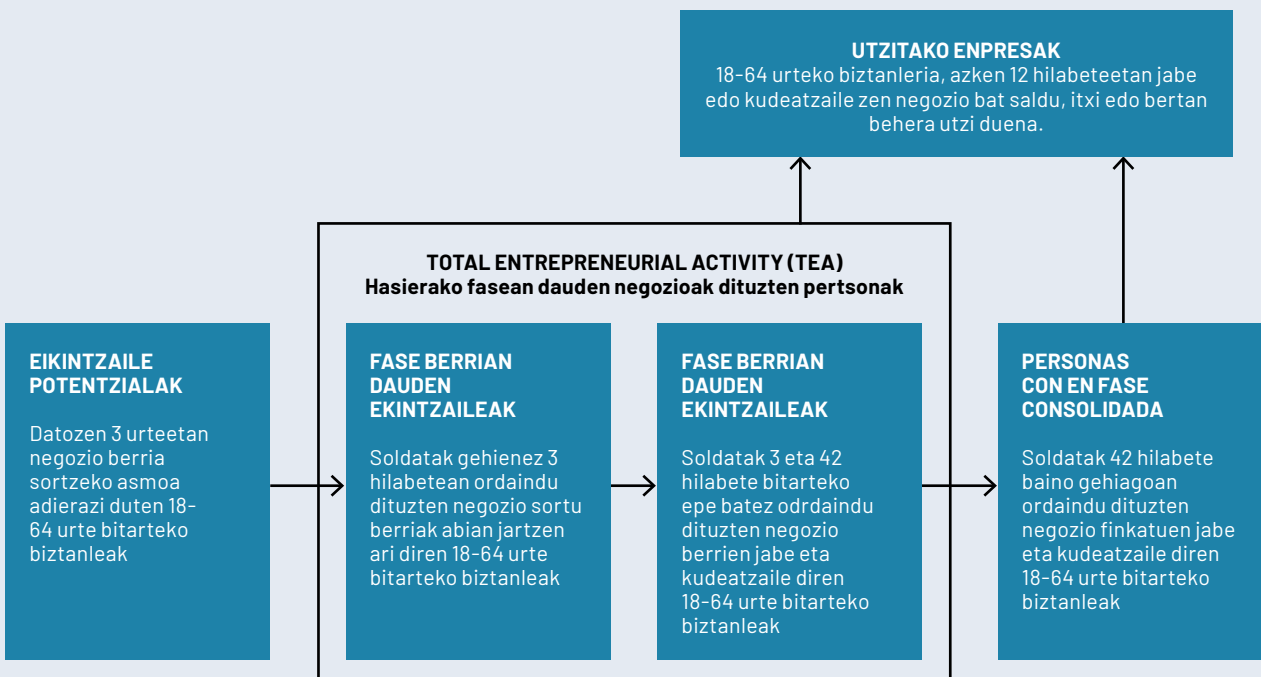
UTZITAKO ENPRESAK
18-64 urteko biztanleria, azken 12 hilabeteetan jabe edo kudeatzaile zen negozio bat saldu, itxi edo bertan behera utzi duena.

TOTAL ENTREPRENEURIAL ACTIVITY (TEA)
Hasierako fasean dauden negozioak dituzten pertsonak

EIKINTZAILE POTENTZIALAK

Datozen 3 urteetan negozio berria sortzeko asmoa adierazi duten 18-64 urte bitarteko biztanleak

FASE BERRIAN DAUDEN EKINTZAILEAK

Soldatak gehienez 3 hilabetean ordaindu dituzten negozio sortu berriak abian jartzen ari diren 18-64 urte bitarteko biztanleak

FASE BERRIAN DAUDEN EKINTZAILEAK

Soldatak 3 eta 42 hilabete bitarteko epe batez odrdaindu dituzten negozio berrien jabe eta kudeatzaile diren 18-64 urte bitarteko biztanleak

PERSONAS CON EN FASE CONSOLIDADA

Soldatak 42 hilabete baino gehiagoan ordaindu dituzten negozio finkatuen jabe eta kudeatzaile diren 18-64 urte bitarteko biztanleak